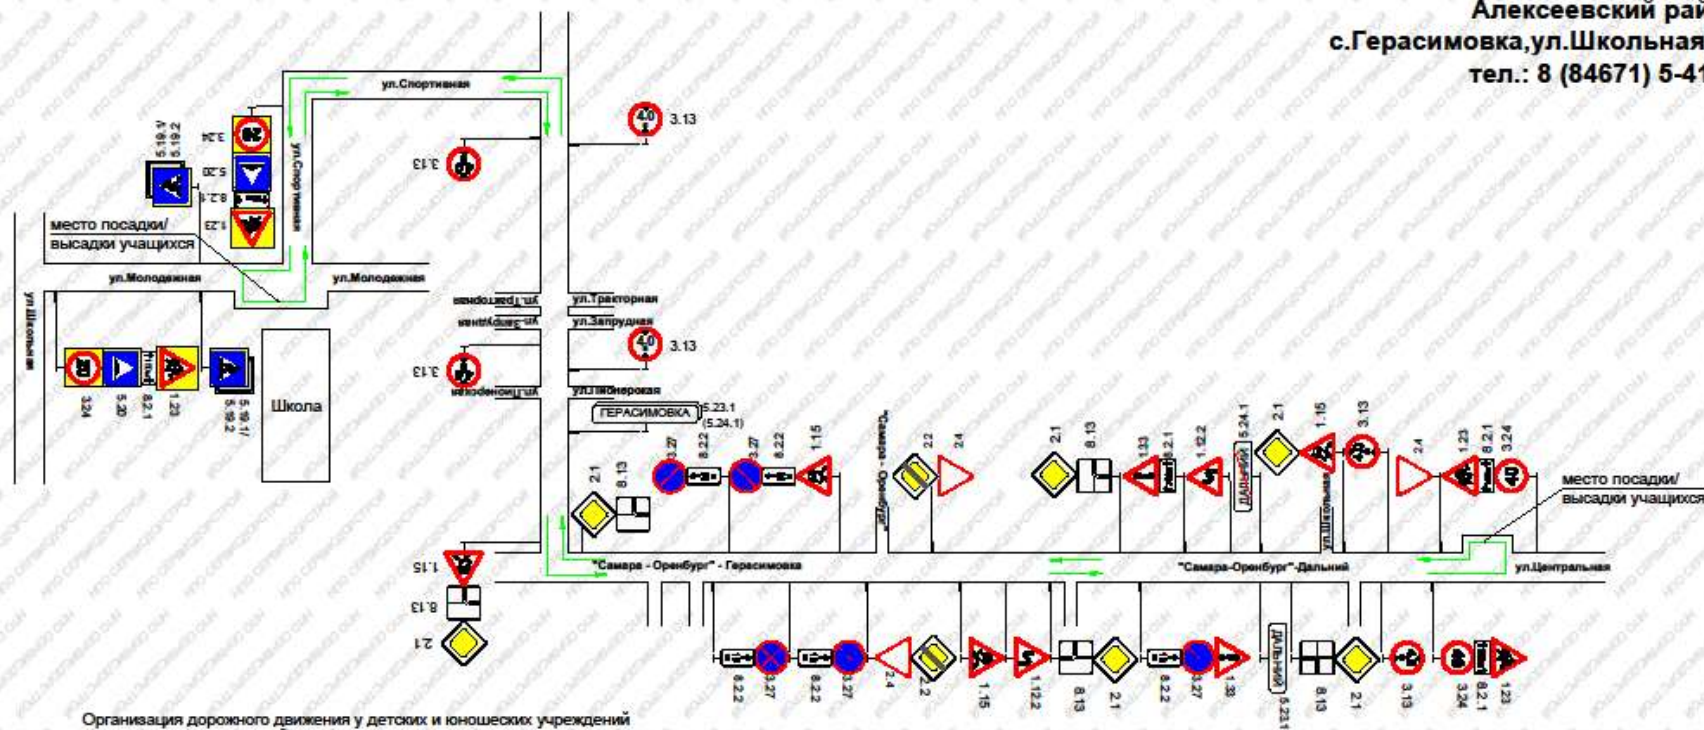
Алексеевский рай
с.Герасимовка,ул.Школьная
тел.: 8 (84671) 5-41

ул.Спортивная
ул.Спортивная
3.24
5.20
8.2.1
1.23
5.19.1/
5.19.2
3.13
3.13
место посадки/
высадки учащихся
ул.Молодежная
ул.Молодежная
ул.Школьная
3.24
5.20
8.2.1
1.23
5.19.1/
5.19.2
Школа
ул.Тракторная
ул.Тракторная
ул.Запрудная
ул.Запрудная
3.13
3.13
ул.Пионерская
ул.Пионерская
3.13
ГЕРАСИМОВКА
5.23.1
(5.24.1)
2.1
8.13
3.27
8.22
3.27
8.22
1.15
"Самара - Оренбург"
2.2
2.4
2.1
8.13
1.33
8.2.1
1.12.2
5.24.1
ДАЛЬНИЙ
2.1
1.15
3.13
ул.Школьная
2.4
1.23
8.2.1
3.24
место посадки/
высадки учащихся
1.15
8.13
2.1
"Самара - Оренбург" - Герасимовка
"Самара-Оренбург"-Дальний
ул.Центральная
8.22
3.27
8.22
3.27
2.4
2.2
1.15
1.12.2
8.13
2.1
8.22
3.27
1.38
ДАЛЬНИЙ
5.23.1
8.13
2.1
3.13
3.24
8.2.1
1.23
Организация дорожного движения у детских и юношеских учреждений